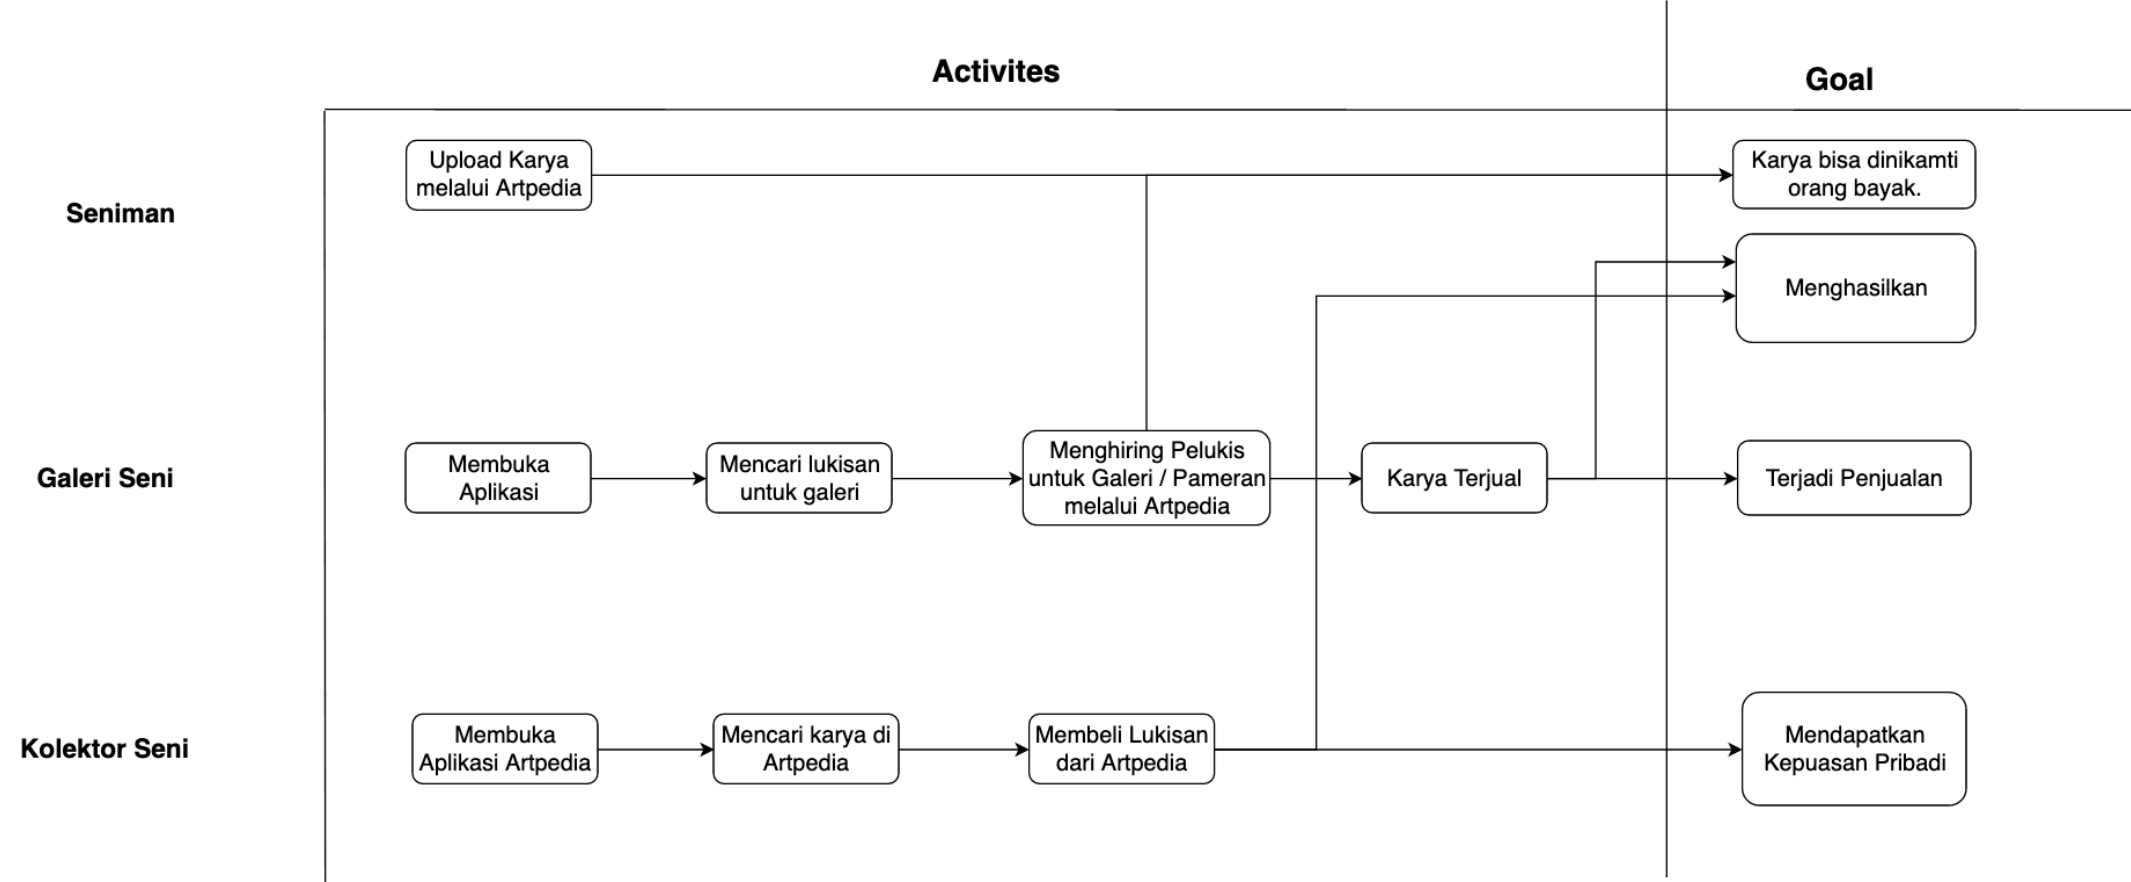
Activites

Goal

Seniman

Upload Karya melalui Artpedia

Karya bisa dinikamti orang bayak.

Menghasilkan

Galeri Seni

Membuka Aplikasi

Mencari lukisan untuk galeri

Menghiring Pelukis untuk Galeri / Pameran melalui Artpedia

Karya Terjual

Terjadi Penjualan

Kolektor Seni

Membuka Aplikasi Artpedia

Mencari karya di Artpedia

Membeli Lukisan dari Artpedia

Mendapatkan Kepuasan Pribadi